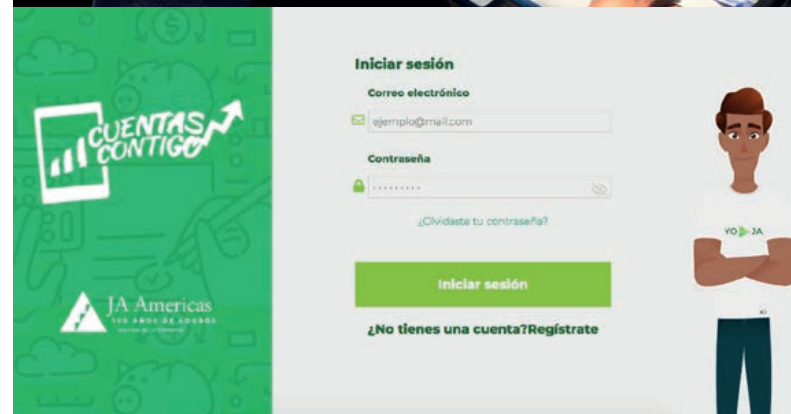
CUENTAS CONTIGO

JA Americas
100 AÑOS DE LOGROS
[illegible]

Iniciar sesión

Correo electrónico

ejemplo@mail.com

Contraseña

.........

¿Olvidaste tu contraseña?

Iniciar sesión

¿No tienes una cuenta?Regístrate

YO JA